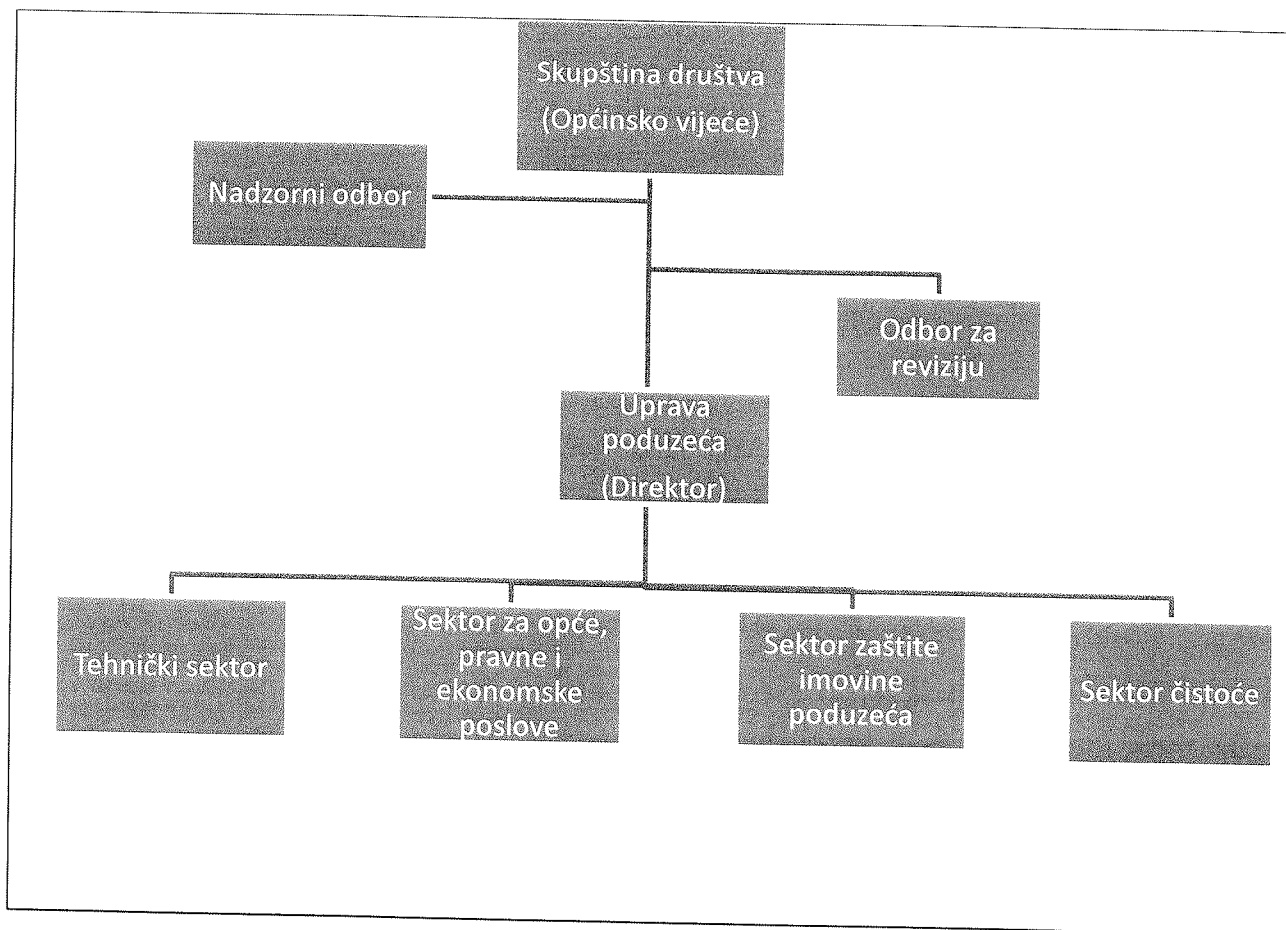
Skupština društva (Općinsko vijeće)

Nadzorni odbor

Odbor za reviziju

Uprava poduzeća (Direktor)

Tehnički sektor

Sektor za opće, pravne i ekonomske poslove

Sektor zaštite imovine poduzeća

Sektor čistoće